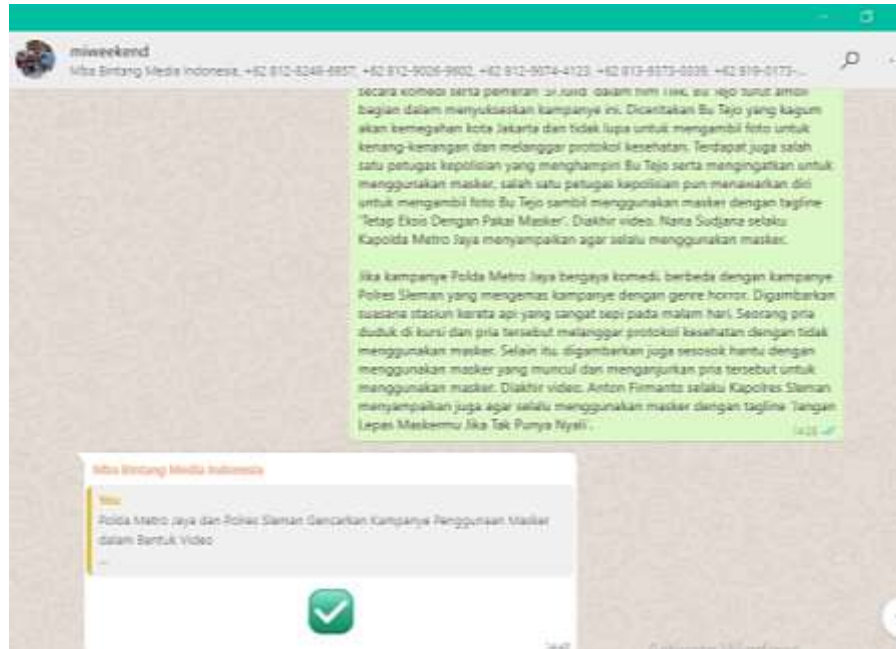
miweekend

Mba Bintang Media Indonesia, +62 812-8248-6857, +62 812-9026-9802, +62 812-9074-4123, +62 813-8373-0039, +62 819-0173-...

secara komedi serta pemeran 'Si Jutid' dalam film Tilik, Bu Tejo turut ambil bagian dalam menyukseskan kampanye ini. Diceritakan Bu Tejo yang kagum akan kemegahan kota Jakarta dan tidak lupa untuk mengambil foto untuk kenang-kenangan dan melanggar protokol kesehatan. Terdapat juga salah satu petugas kepolisian yang menghampiri Bu Tejo serta mengingatkan untuk menggunakan masker, salah satu petugas kepolisian pun menawarkan diri untuk mengambil foto Bu Tejo sambil menggunakan masker dengan tagline "Tetap Eksis Dengan Pakai Masker". Diakhir video, Nana Sudjana selaku Kapolda Metro Jaya menyampaikan agar selalu menggunakan masker.

Jika kampanye Polda Metro Jaya bergaya komedi berbeda dengan kampanye Polres Sleman yang mengemas kampanye dengan genre horror. Digambarkan suasana stasiun kereta api yang sangat sepi pada malam hari. Seorang pria duduk di kursi dan pria tersebut melanggar protokol kesehatan dengan tidak menggunakan masker. Selain itu, digambarkan juga sesosok hantu dengan menggunakan masker yang muncul dan menganjurkan pria tersebut untuk menggunakan masker. Diakhir video, Anton Firmanto selaku Kapolres Sleman menyampaikan juga agar selalu menggunakan masker dengan tagline "Jangan Lepas Maskermu Jika Tak Punya Nyali".

14:28

Mba Bintang Media Indonesia

You

Polda Metro Jaya dan Polres Sleman Gencarkan Kampanye Penggunaan Masker dalam Bentuk Video

...

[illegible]